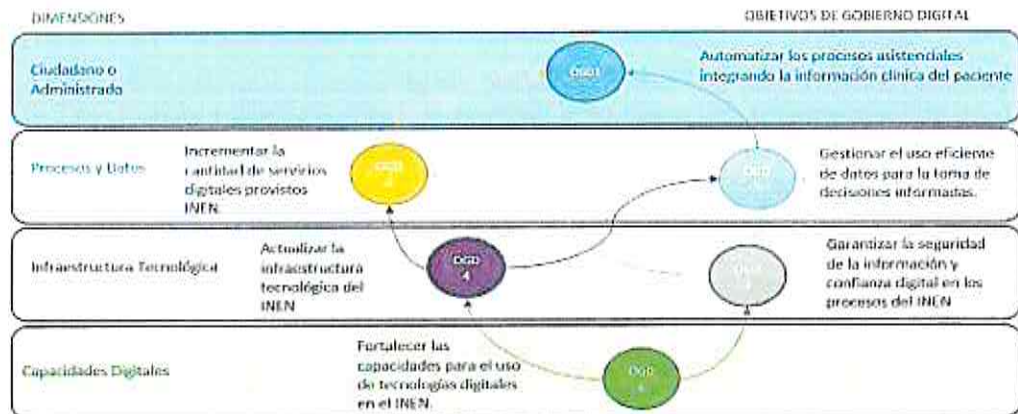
DIMENSIONES

OBJETIVOS DE GOBIERNO DIGITAL

Ciudadano o Administrado

OGD1

Automatizar los procesos asistenciales integrando la información clínica del paciente

Procesos y Datos

Incrementar la cantidad de servicios digitales provistos INEN.

OGD 2

OGD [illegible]

Gestionar el uso eficiente de datos para la toma de decisiones informadas.

Infraestructura Tecnológica

Actualizar la infraestructura tecnológica del INEN

OGD 4

OGD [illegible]

Garantizar la seguridad de la información y confianza digital en los procesos del INEN

Capacidades Digitales

Fortalecer las capacidades para el uso de tecnologías digitales en el INEN.

OGD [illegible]